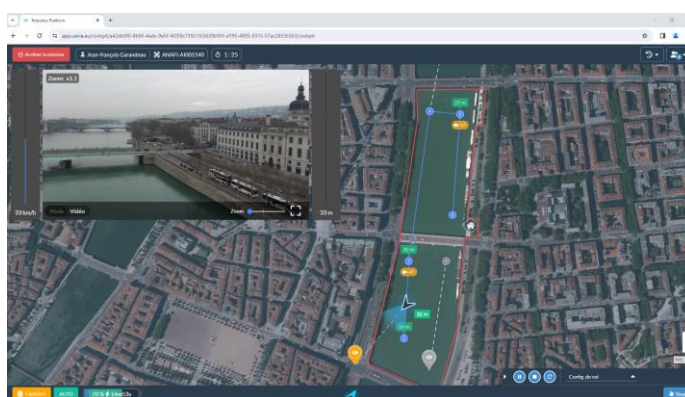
Robotics Platform

app.uavia.eu/cockpit/a42ab99-8b86-4adc-9e5f-9656c73901b/3639e93-d195-4f86-8315-37ac2855630f/cockpit

Arrêter la mission

Jean-François Garandeau

ANAFI-AI000340

1:25

Zoom: x1.1

33 km/h

Photo

Vidéo

Zoom

33 m

27 m

30 m

32 m

Config de vol

Captures

AUTO

70 %

14m13s